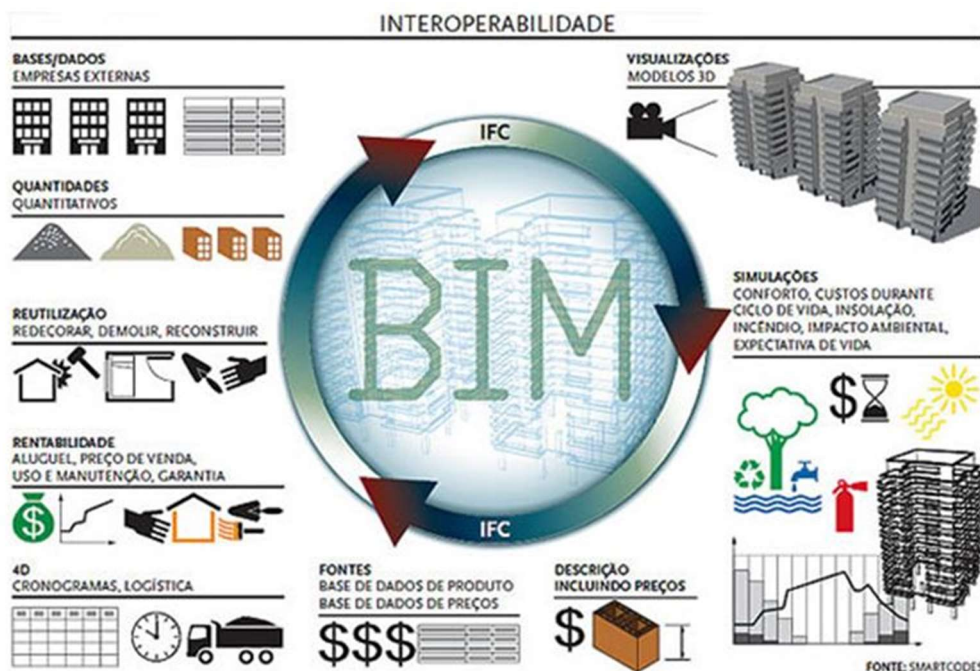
INTEROPERABILIDADE

BASES/DADOS
EMPRESAS EXTERNAS

QUANTIDADES
QUANTITATIVOS

REUTILIZAÇÃO
REDECORAR, DEMOLIR, RECONSTRUIR

RENTABILIDADE
ALUGUEL, PREÇO DE VENDA, USO E MANUTENÇÃO, GARANTIA

4D
CRONOGRAMAS, LOGÍSTICA

IFC

BIM

IFC

FONTES
BASE DE DADOS DE PRODUTO
BASE DE DADOS DE PREÇOS

$$$

DESCRIÇÃO
INCLUINDO PREÇOS

$

VISUALIZAÇÕES
MODELOS 3D

SIMULAÇÕES
CONFORTO, CUSTOS DURANTE CICLO DE VIDA, INSOLAÇÃO, INCÊNDIO, IMPACTO AMBIENTAL, EXPECTATIVA DE VIDA

$

FONTE: SMARTCOD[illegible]